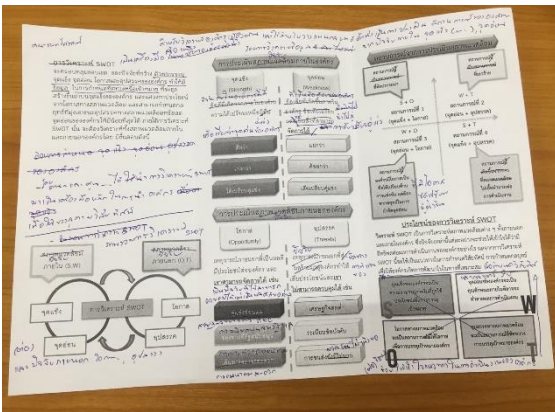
การวิเคราะห์ SWOT

จุดแข็ง
(Strength)

จุดอ่อน
(Weakness)

โอกาส
(Opportunity)

อุปสรรค
(Threats)

S + O
W + O
S + T
W - T

กลยุทธ์ที่ 1
กลยุทธ์ที่ 2
กลยุทธ์ที่ 3
กลยุทธ์ที่ 4

ประโยชน์ของการวิเคราะห์ SWOT

การวิเคราะห์ SWOT

จุดแข็ง
จุดอ่อน
โอกาส
อุปสรรค

S
W
O
T

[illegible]